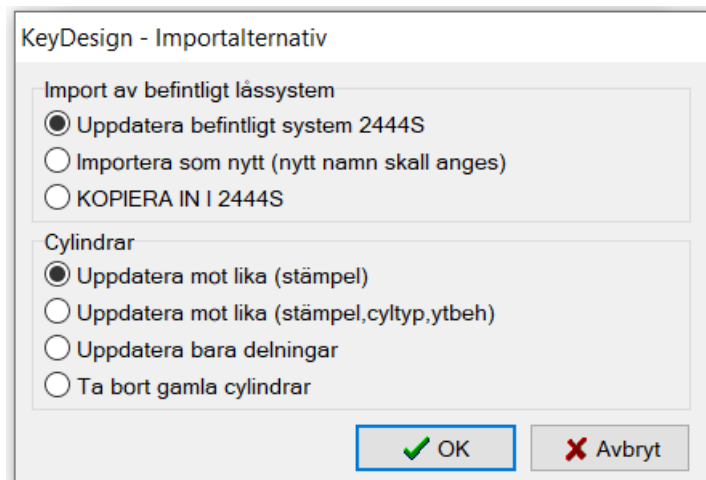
KeyDesign - Importalternativ

Import av befintligt låssystem

Uppdatera befintligt system 2444S

Importera som nytt (nytt namn skall anges)

KOPIERA IN I 2444S

Cylindrar

Uppdatera mot lika (stämpel)

Uppdatera mot lika (stämpel,cyltyp,ytbeh)

Uppdatera bara delningar

Ta bort gamla cylindrar

OK

Avbryt